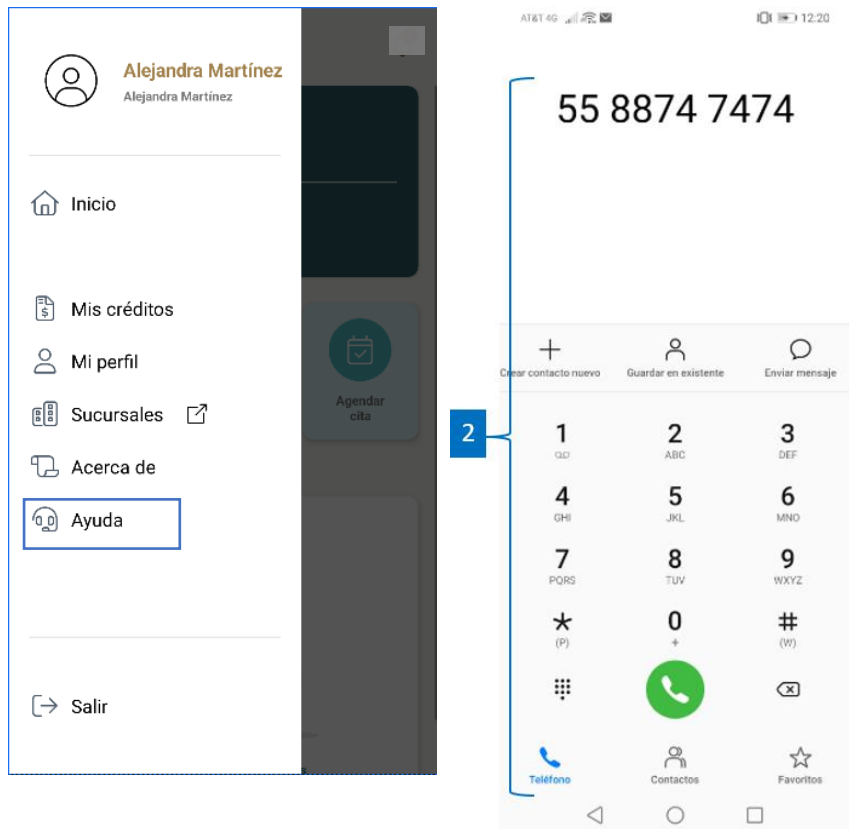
Alejandra Martínez
Alejandra Martínez

Inicio

Mis créditos

Mi perfil

Sucursales

Acerca de

Ayuda

Salir

Agendar cita

AT&T 4G 12:20

55 8874 7474

Crear contacto nuevo
Guardar en existente
Enviar mensaje

2

1
2 ABC
3 DEF
4 GHI
5 JKL
6 MNO
7 PQRS
8 TUV
9 WXYZ
* (P)
0 +
# (W)

Teléfono
Contactos
Favoritos